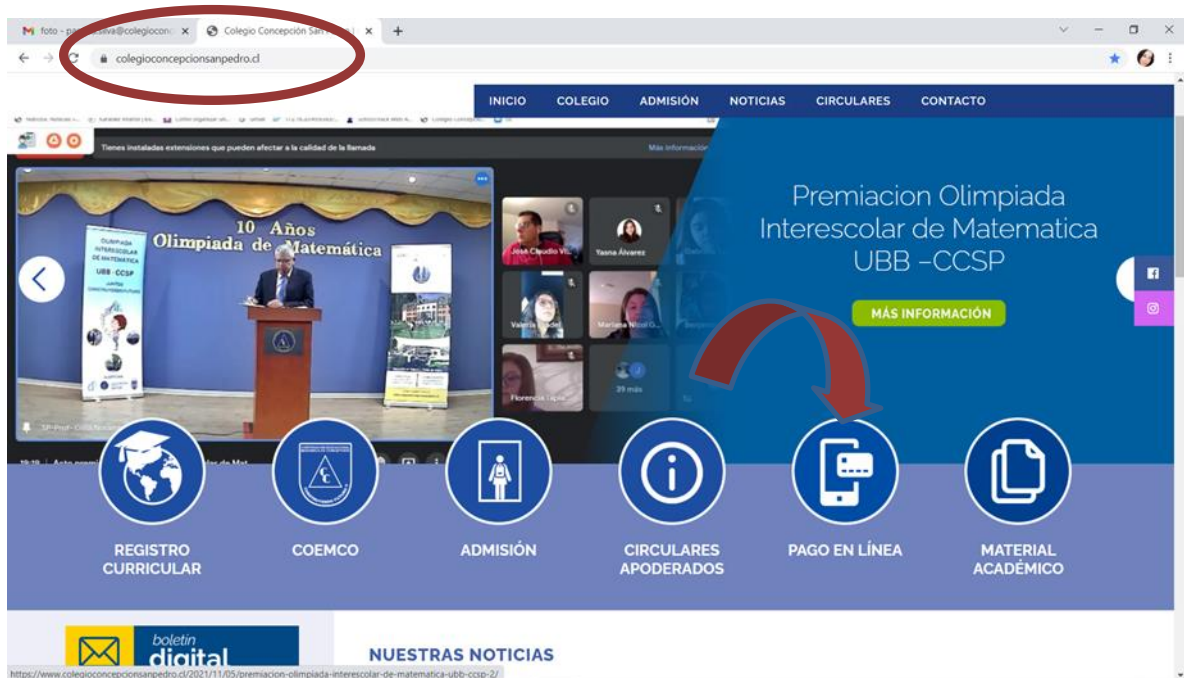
foto - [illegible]silva@colegiocon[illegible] ×
Colegio Concepción San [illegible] ×
+
colegioconcepcionsanpedro.cl

INICIO COLEGIO ADMISIÓN NOTICIAS CIRCULARES CONTACTO

Tienes instaladas extensiones que pueden afectar a la calidad de la llamada
Más información

10 Años
Olimpiada de Matemática

OLIMPIADA INTERESCOLAR DE MATEMATICA
UBB - CCSP

José Claudio V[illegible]
Yasna Álvarez
Valeria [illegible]
Mariana Nicol G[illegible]
Florencia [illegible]
39 más

Premiacion Olimpiada Interescolar de Matematica UBB –CCSP

MÁS INFORMACIÓN

REGISTRO CURRICULAR
COEMCO
ADMISIÓN
CIRCULARES APODERADOS
PAGO EN LÍNEA
MATERIAL ACADÉMICO

boletin digital

NUESTRAS NOTICIAS

https://www.colegioconcepcionsanpedro.cl/2021/11/05/premiacion-olimpiada-interescolar-de-matematica-ubb-ccsp-2/